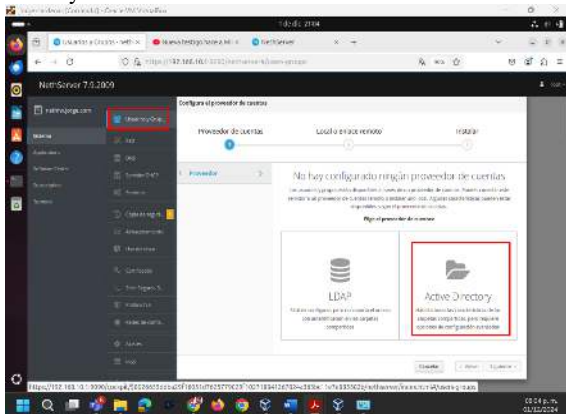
NethServer 7.5.2009

Configurar el proveedor de cuentas

Proveedor de cuentas

Local o enlace remoto

Instalar

Proveedor

No hay configurado ningún proveedor de cuentas

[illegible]

Elija el proveedor de cuentas

LDAP

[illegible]

Active Directory

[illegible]

Cancelar

Atrás

Siguiente

01:04 p. m.
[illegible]